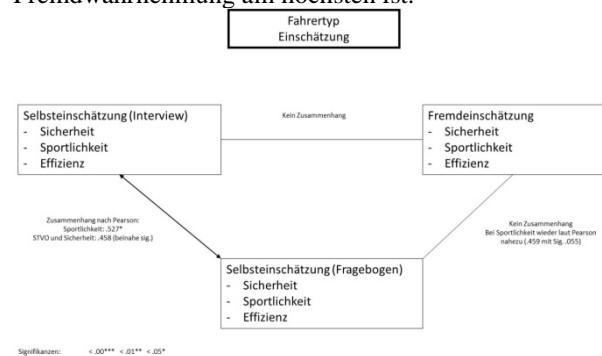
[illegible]

Fahrertyp
Einschätzung

Selbsteinschätzung (Interview)
- Sicherheit
- Sportlichkeit
- Effizienz

Kein Zusammenhang

Fremdeinschätzung
- Sicherheit
- Sportlichkeit
- Effizienz

Zusammenhang nach Pearson:
Sportlichkeit: .527*
STVO und Sicherheit: .458 (beinahe sig.)

Kein Zusammenhang
Bei Sportlichkeit wieder laut Pearson nahezu (.459 mit Sig. .055)

Selbsteinschätzung (Fragebogen)
- Sicherheit
- Sportlichkeit
- Effizienz

Signifikanzen: < .00*** < .01** < .05*